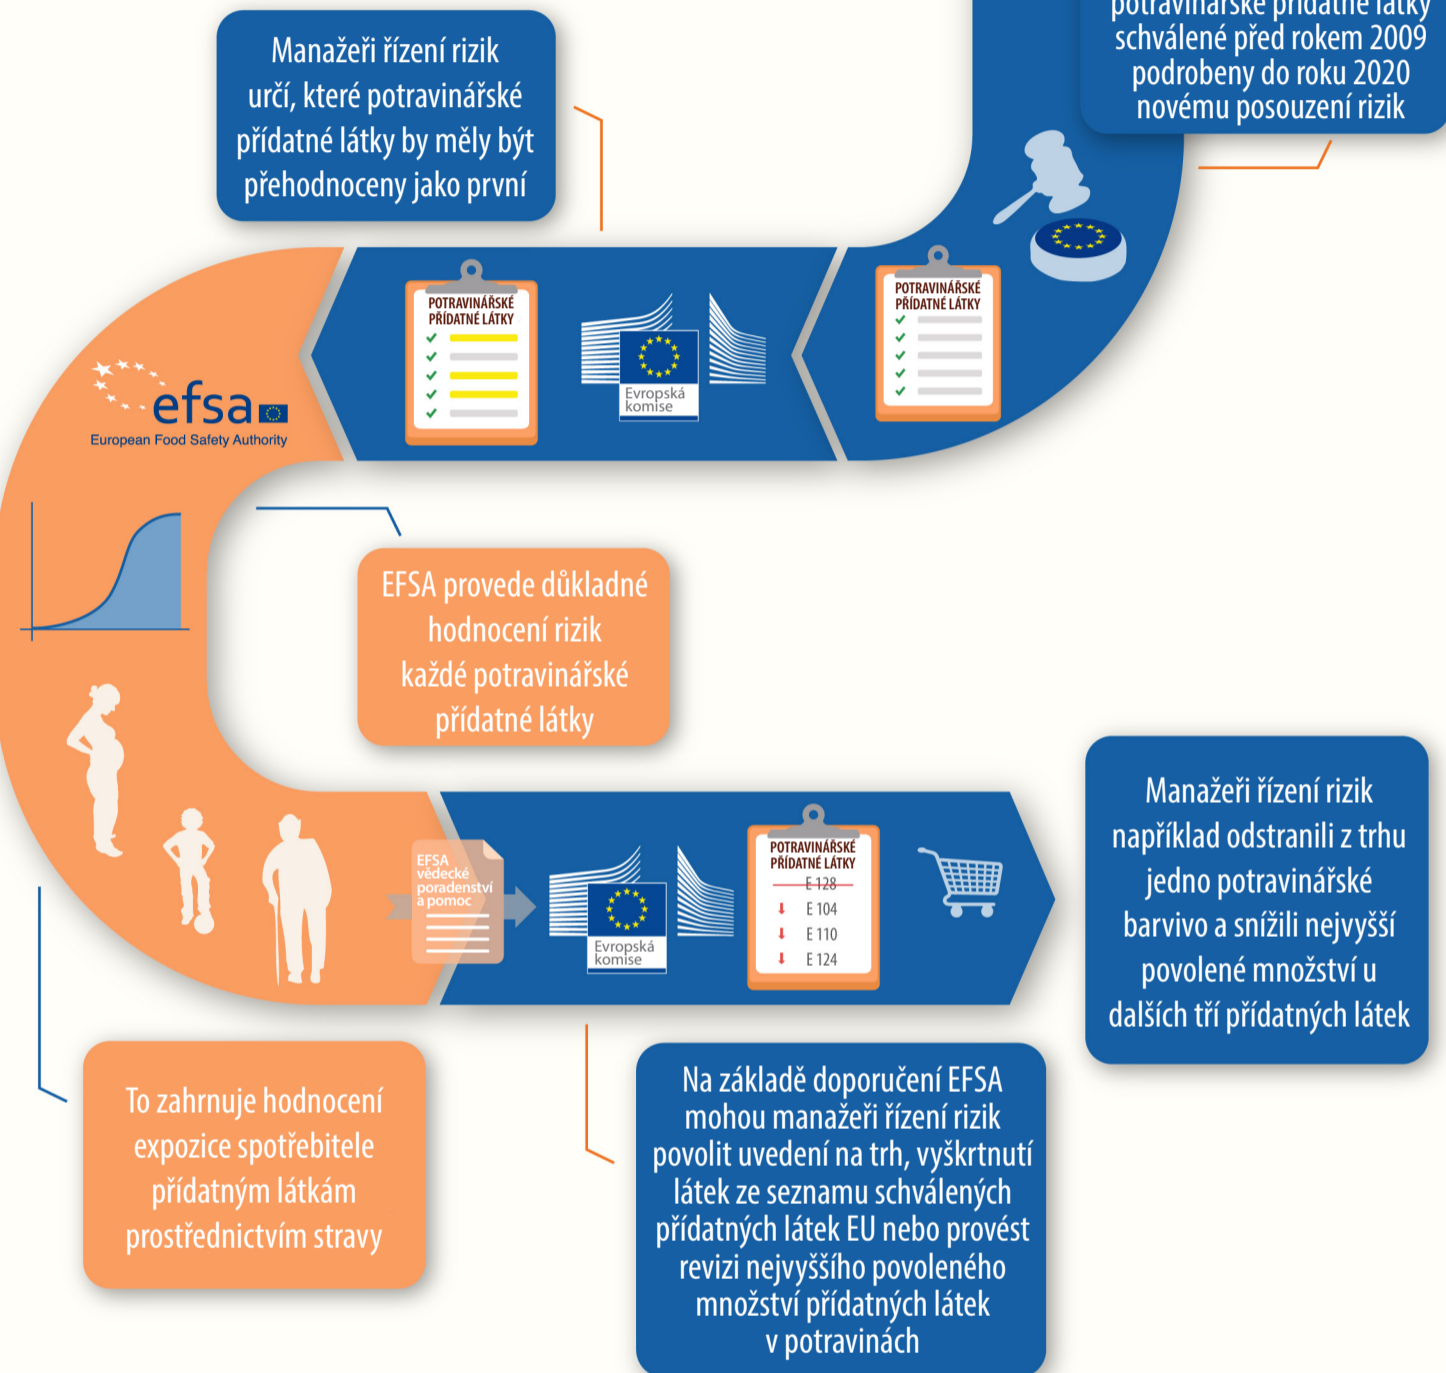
potravinářské přídatné látky schválené před rokem 2009 podrobeny do roku 2020 novému posouzení rizik

Manažeři řízení rizik určí, které potravinářské přídatné látky by měly být přehodnoceny jako první

POTRAVINÁŘSKÉ PŘÍDATNÉ LÁTKY

Evropská komise

POTRAVINÁŘSKÉ PŘÍDATNÉ LÁTKY

efsa
European Food Safety Authority

EFSA provede důkladné hodnocení rizik každé potravinářské přídatné látky

Manažeři řízení rizik například odstranili z trhu jedno potravinářské barvivo a snížili nejvyšší povolené množství u dalších tří přídatných látek

EFSA vědecké poradenství a pomoc

Evropská komise

POTRAVINÁŘSKÉ PŘÍDATNÉ LÁTKY
E 128
E 104
E 110
E 124

To zahrnuje hodnocení expozice spotřebitele přídatným látkám prostřednictvím stravy

Na základě doporučení EFSA mohou manažeři řízení rizik povolit uvedení na trh, vyškrtnutí látek ze seznamu schválených přídatných látek EU nebo provést revizi nejvyššího povoleného množství přídatných látek v potravinách